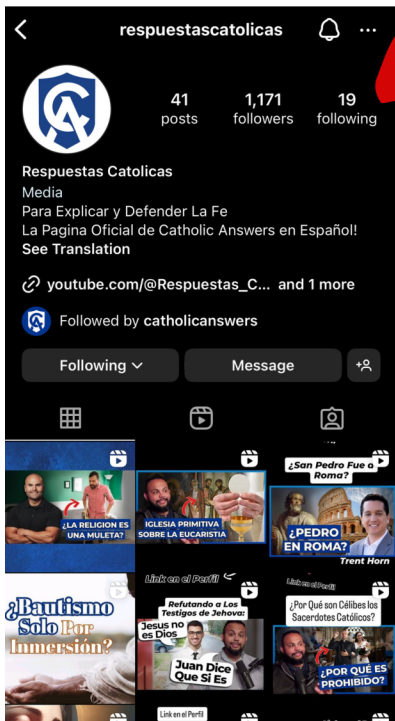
respuestascatolicas

41 posts
1,171 followers
19 following

Respuestas Catolicas
Media
Para Explicar y Defender La Fe
La Pagina Oficial de Catholic Answers en Español!
See Translation

youtube.com/@Respuestas_C... and 1 more

Followed by catholicanswers

Following
Message

¿LA RELIGION ES UNA MULETA?

IGLESIA PRIMITIVA SOBRE LA EUCARISTIA

¿San Pedro Fue a Roma?
¿PEDRO EN ROMA?
Trent Horn

¿Bautismo Solo Por Inmersión?

Link en el Perfil
Refutando a Los Testigos de Jehova:
Jesus no es Dios
Juan Dice Que Si Es

Link en el Perfil
¿Por Qué son Célibes los Sacerdotes Católicos?
¿POR QUE ES PROHIBIDO?

Link en el Perfil